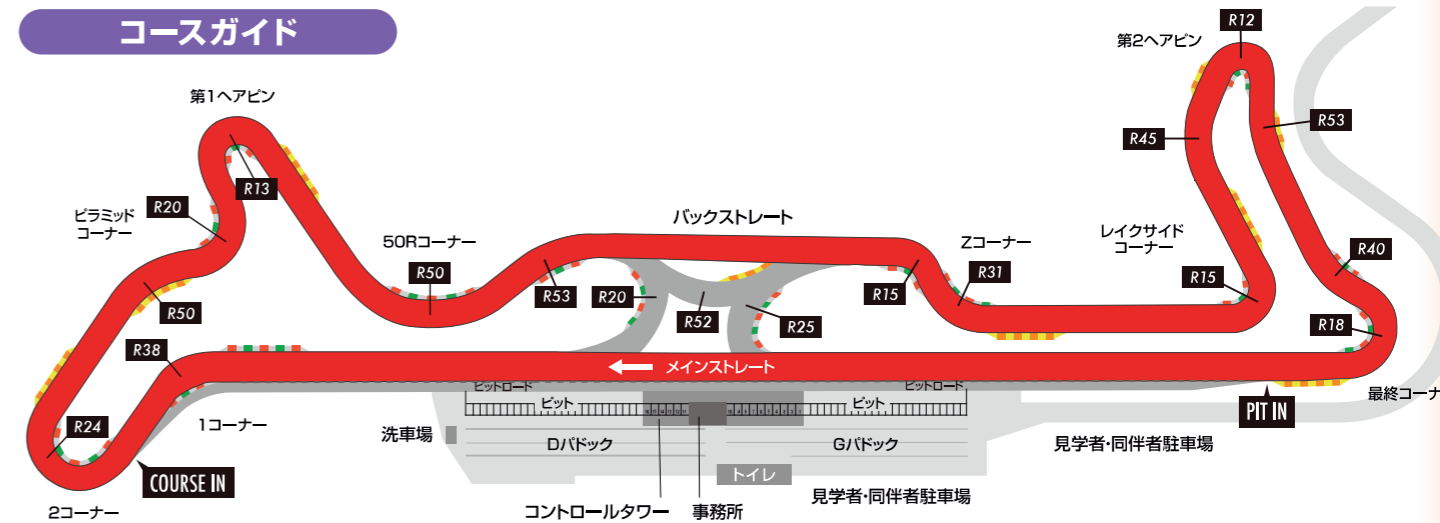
コースガイド

第1ヘアピン
R13
ピラミッド
コーナー
R20
R50
R38
R24
2コーナー
COURSE IN
1コーナー
50Rコーナー
R50
R53
バックストレート
R20
R52
R25
Zコーナー
R15
R31
レイクサイド
コーナー
R15
第2ヘアピン
R12
R45
R53
R40
R18
メインストレート
ピットロード
ピットロード
ピット
ピット
PIT IN
最終コーナ
洗車場
Dパドック
Gパドック
トイレ
見学者・同伴者駐車場
見学者・同伴者駐車場
コントロールタワー
事務所